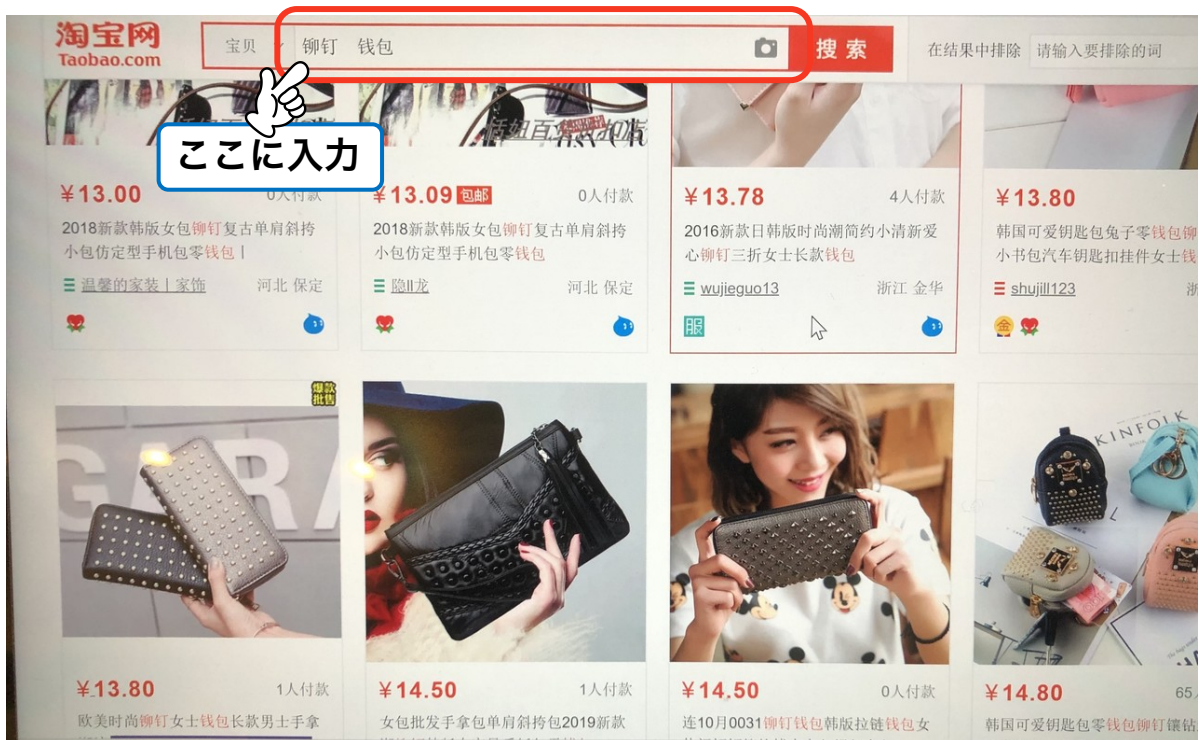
淘宝网
Taobao.com

宝贝 铆钉 钱包 搜索 在结果中排除 请输入要排除的词

ここに入力

¥13.00 0人付款
2018新款韩版女包铆钉复古单肩斜挎小包仿定型手机包零钱包丨
温馨的家装丨家饰 河北 保定

¥13.09 包邮 0人付款
2018新款韩版女包铆钉复古单肩斜挎小包仿定型手机包零钱包
隐II龙 河北 保定

¥13.78 4人付款
2016新款日韩版时尚潮简约小清新爱心铆钉三折女士长款钱包
wujieguo13 浙江 金华
服

¥13.80
韩国可爱钥匙包兔子零钱包铆小书包汽车钥匙扣挂件女士
shujill123 浙
金

爆款
批售

KINFOLK

¥13.80 1人付款
欧美时尚铆钉女士钱包长款男士手拿

¥14.50 1人付款
女包批发手拿包单肩斜挎包2019新款

¥14.50 0人付款
连10月0031铆钉钱包韩版拉链钱包女

¥14.80 65
韩国可爱钥匙包零钱包铆钉镶钻